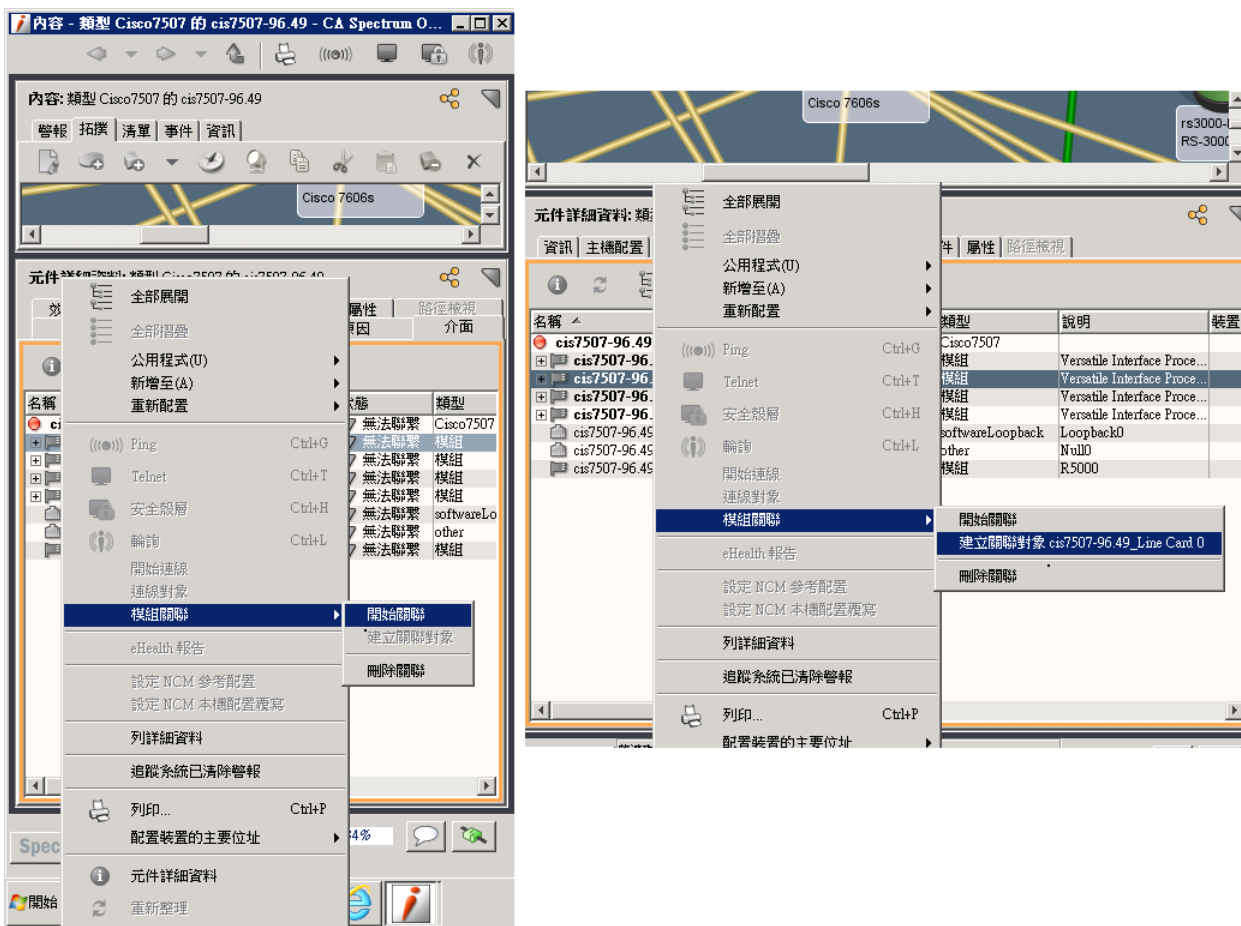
內容 - 類型 Cisco7507 的 cis7507-96.49 - CA Spectrum O...

內容: 類型 Cisco7507 的 cis7507-96.49

警報 | 拓撲 | 清單 | 事件 | 資訊

Cisco 7606s

元件詳細資料: 類型 Cisco7507 的 cis7507-96.49

屬性 | 路徑檢視

原因 | 介面

| 名稱 | 狀態 | 類型 |
|---|---|---|
| ci | 無法聯繫 | Cisco7507 |
| | 無法聯繫 | 模組 |
| | 無法聯繫 | 模組 |
| | 無法聯繫 | 模組 |
| | 無法聯繫 | 模組 |
| | 無法聯繫 | softwareLo |
| | 無法聯繫 | other |
| | 無法聯繫 | 模組 |

全部展開
全部摺疊
公用程式(U)
新增至(A)
重新配置
Ping Ctrl+G
Telnet Ctrl+T
安全殼層 Ctrl+H
輪詢 Ctrl+L
開始連線
連線對象
模組關聯
開始關聯
建立關聯對象
刪除關聯
eHealth 報告
設定 NCM 參考配置
設定 NCM 本機配置覆寫
列詳細資料
追蹤系統已清除警報
列印... Ctrl+P
配置裝置的主要位址
元件詳細資料
重新整理

Spec
開始
4%

Cisco 7606s
rs3000-
RS-3000

元件詳細資料: 類

資訊 | 主機配置 | 件 | 屬性 | 路徑檢視

| 名稱 | 類型 | 說明 | 裝置 |
|---|---|---|---|
| cis7507-96.49 | Cisco7507 | | |
| cis7507-96. | 模組 | Versatile Interface Proce... | |
| cis7507-96. | 模組 | Versatile Interface Proce... | |
| cis7507-96. | 模組 | Versatile Interface Proce... | |
| cis7507-96. | 模組 | Versatile Interface Proce... | |
| cis7507-96.49 | softwareLoopback | Loopback0 | |
| cis7507-96.49 | other | Null0 | |
| cis7507-96.49 | 模組 | R5000 | |

全部展開
全部摺疊
公用程式(U)
新增至(A)
重新配置
Ping Ctrl+G
Telnet Ctrl+T
安全殼層 Ctrl+H
輪詢 Ctrl+L
開始連線
連線對象
模組關聯
開始關聯
建立關聯對象 cis7507-96.49_Line Card 0
刪除關聯
eHealth 報告
設定 NCM 參考配置
設定 NCM 本機配置覆寫
列詳細資料
追蹤系統已清除警報
列印... Ctrl+P
配置裝置的主要位址